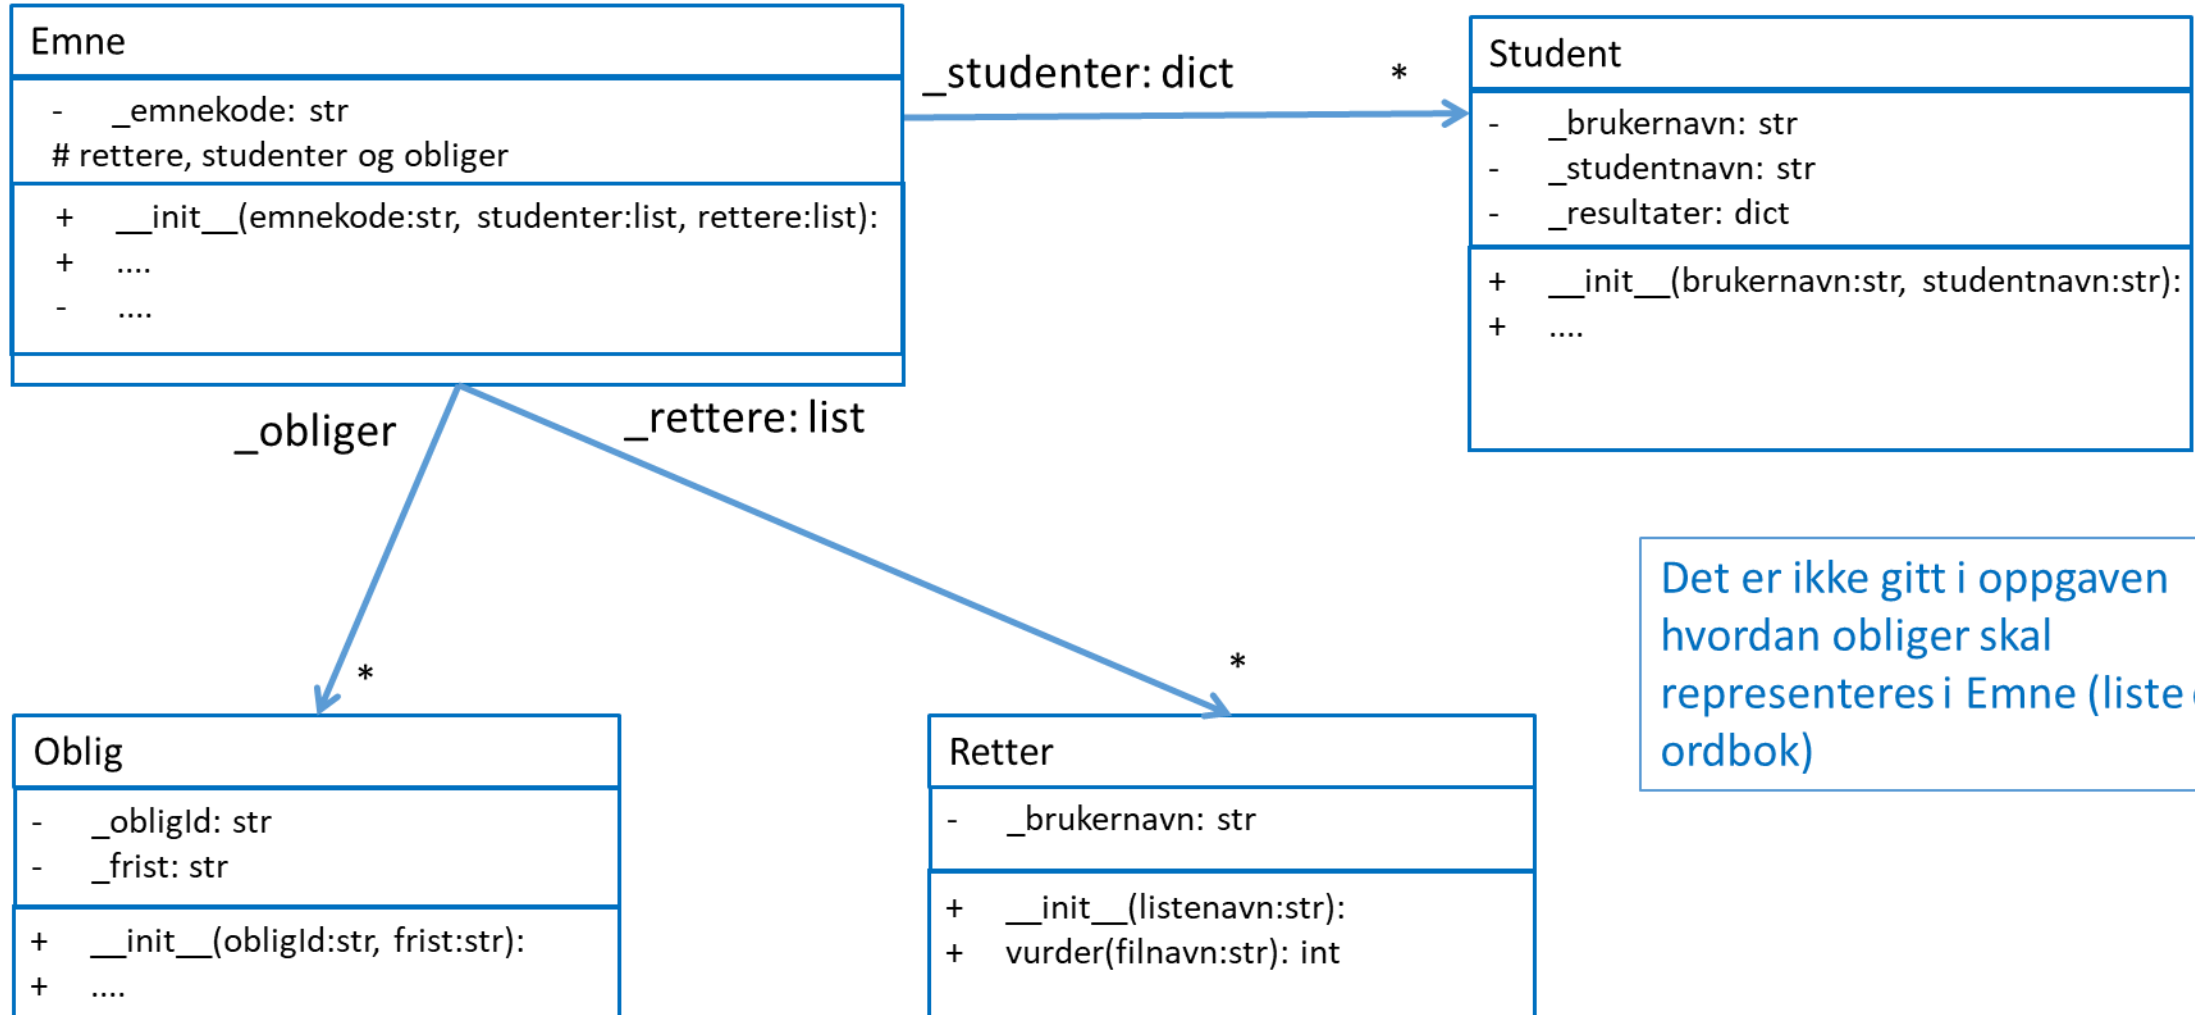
Emne

- _emnekode: str
# rettere, studenter og obliger

+ __init__(emnekode:str, studenter:list, rettere:list):
+ ....
- ....

_studenter: dict *

Student

- _brukernavn: str
- _studentnavn: str
- _resultater: dict

+ __init__(brukernavn:str, studentnavn:str):
+ ....

_obliger

_rettere: list

Det er ikke gitt i oppgaven hvordan obliger skal representeres i Emne (liste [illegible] ordbok)

*

*

Oblig

- _obligId: str
- _frist: str

+ __init__(obligId:str, frist:str):
+ ....

Retter

- _brukernavn: str

+ __init__(listenavn:str):
+ vurder(filnavn:str): int